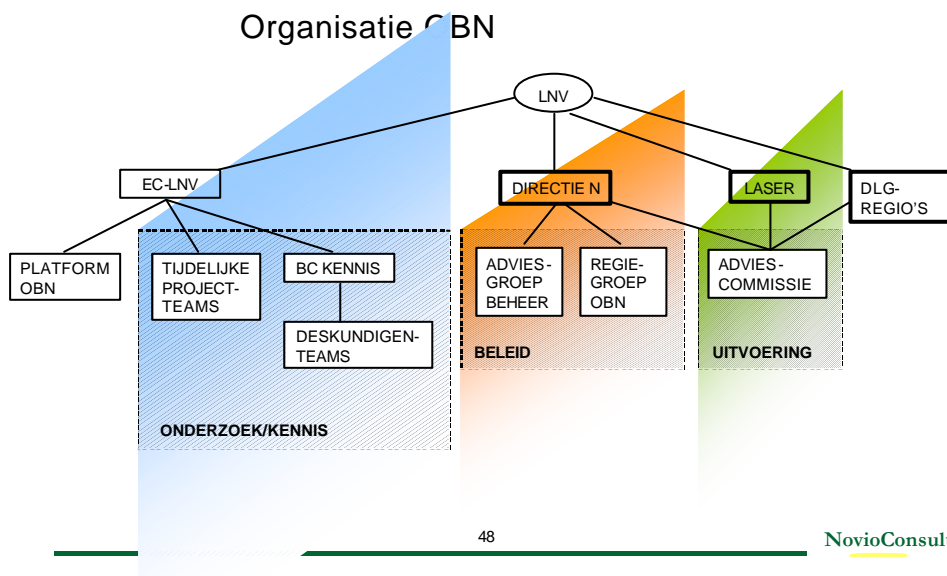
Organisatie OBN

LNV

EC-LNV

DIRECTIE N

LASER

DLG-REGIO'S

PLATFORM OBN

TIJDELIJKE PROJECT-TEAMS

BC KENNIS

DESKUNDIGEN-TEAMS

ONDERZOEK/KENNIS

ADVIES-GROEP BEHEER

REGIE-GROEP OBN

BELEID

ADVIES-COMMISSIE

UITVOERING

48

NovioConsult